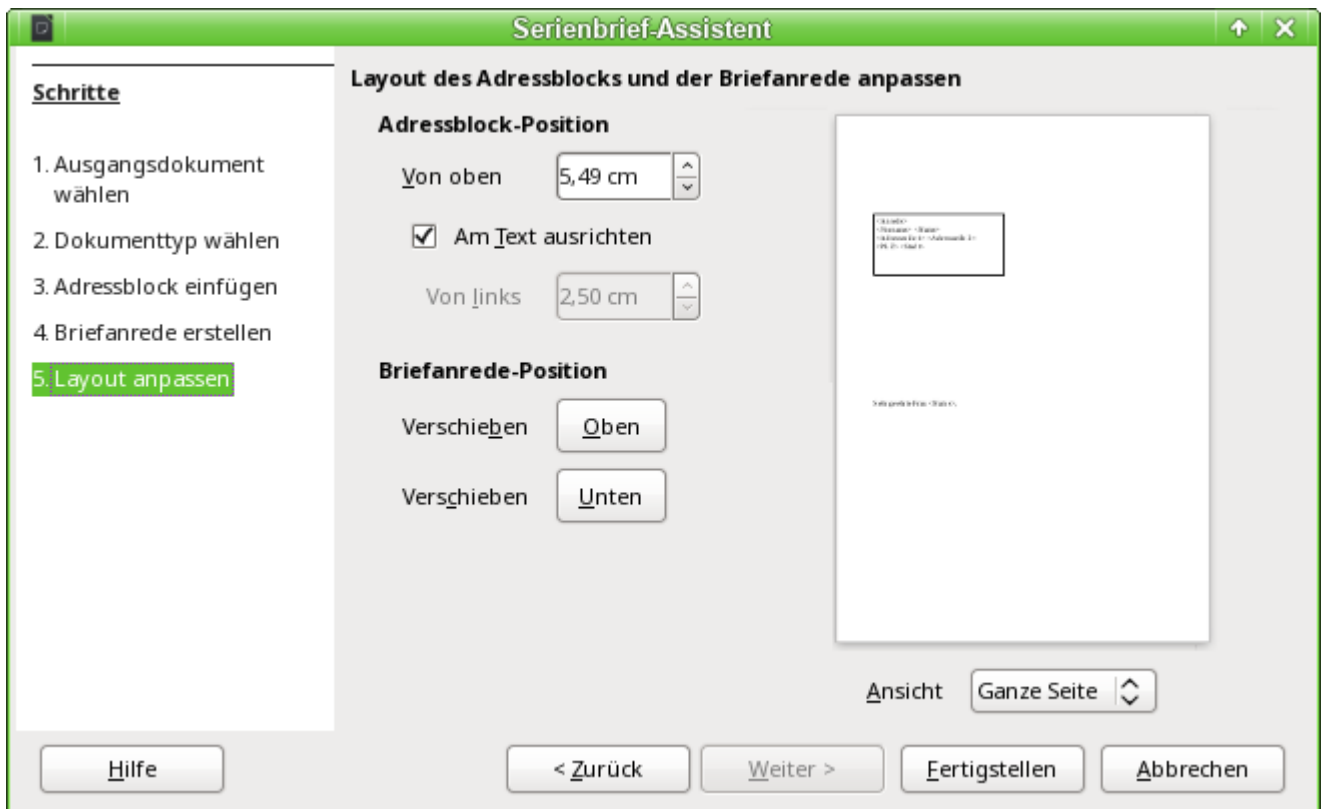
Serienbrief-Assistent

Schritte

1. Ausgangsdokument wählen

2. Dokumenttyp wählen

3. Adressblock einfügen

4. Briefanrede erstellen

5. Layout anpassen

Layout des Adressblocks und der Briefanrede anpassen

Adressblock-Position

Von oben 5,49 cm

Am Text ausrichten

Von links 2,50 cm

Briefanrede-Position

Verschieben Oben

Verschieben Unten

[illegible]

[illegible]

Ansicht Ganze Seite

Hilfe

< Zurück

Weiter >

Fertigstellen

Abbrechen